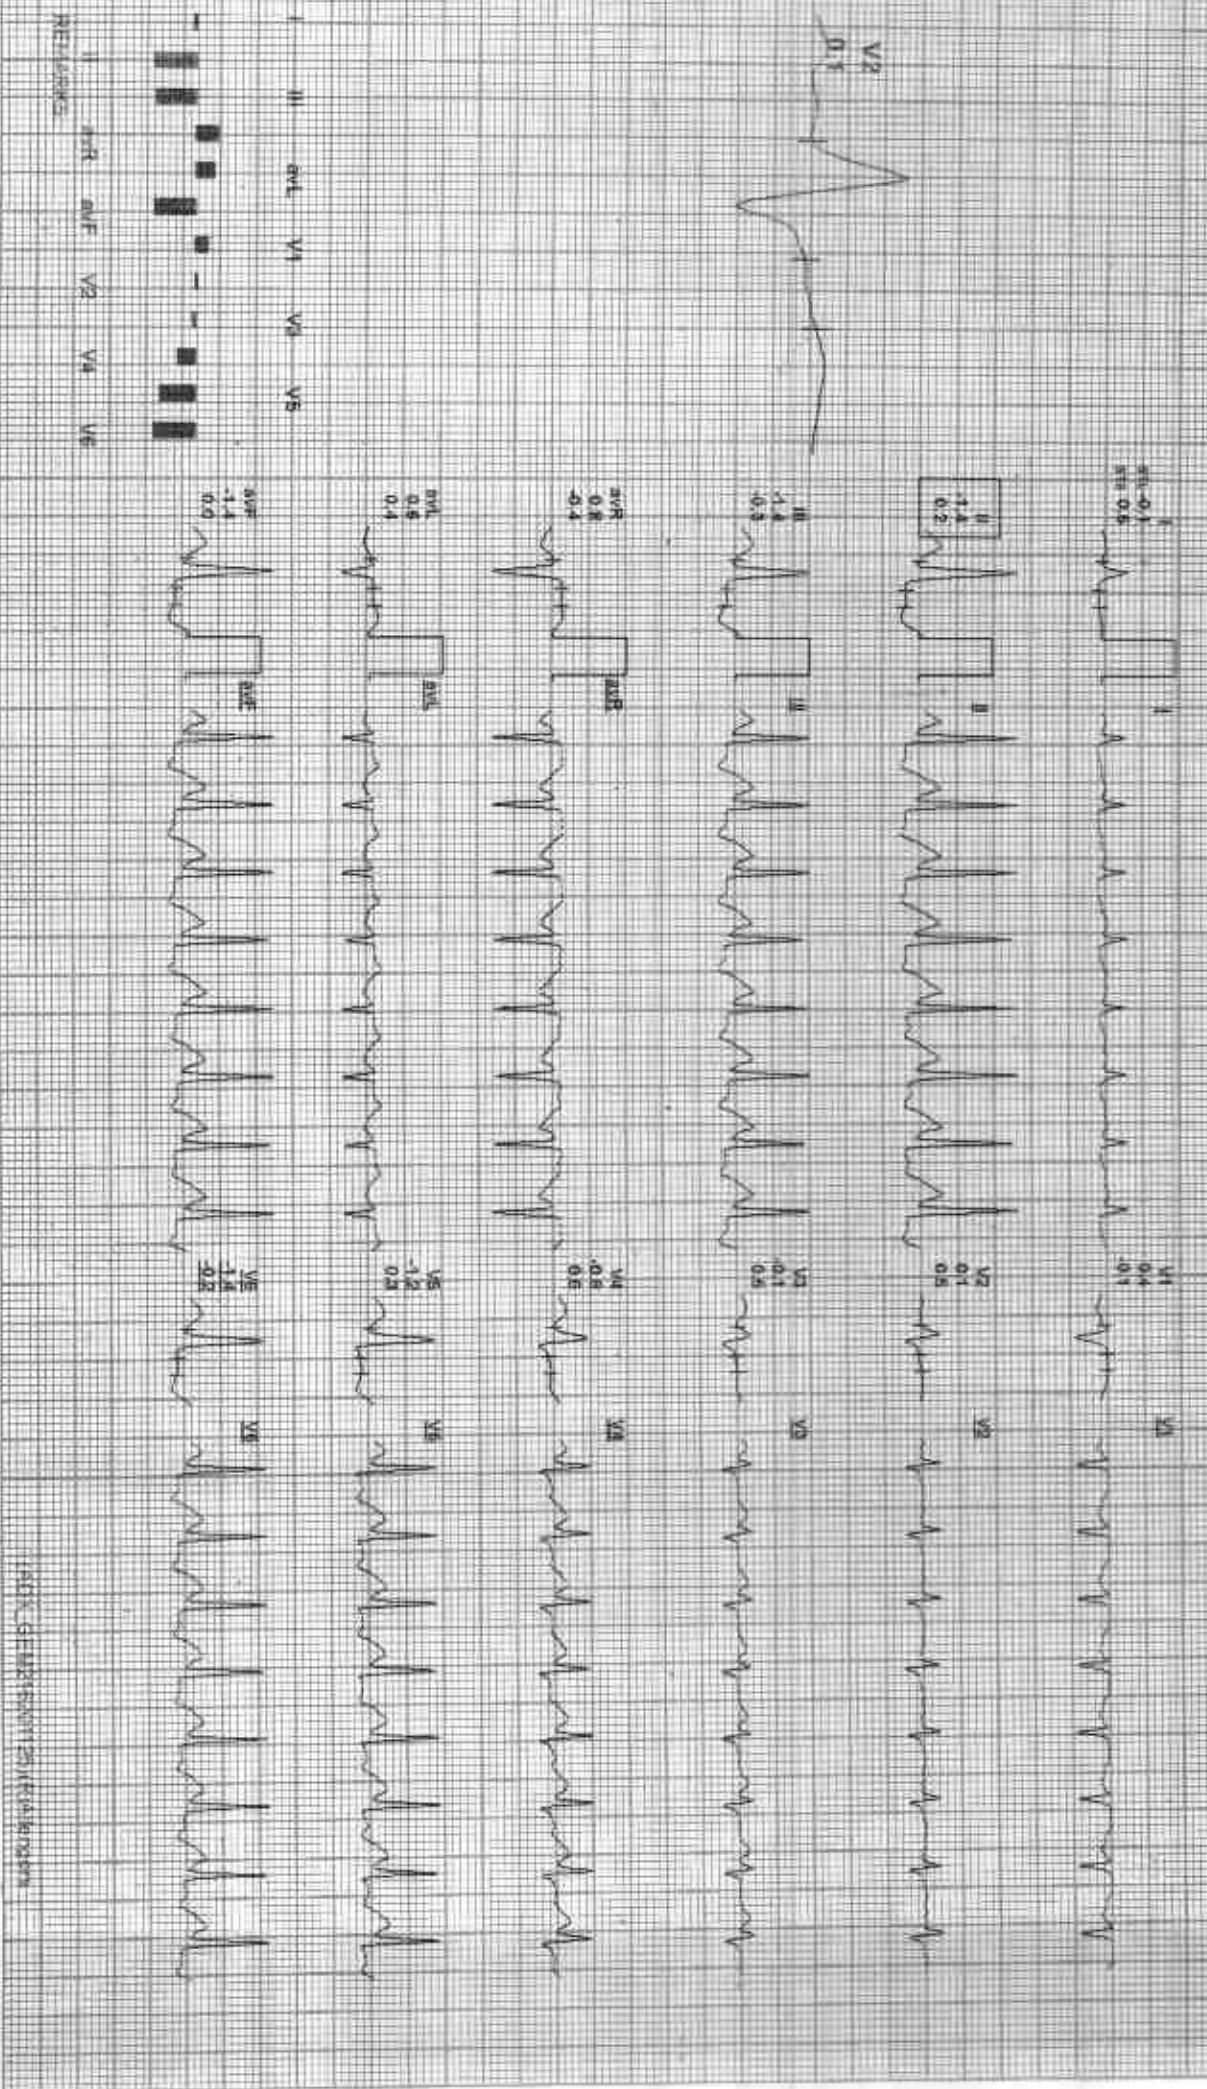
V2
0.1

REMARKS
I II III aVL V1 V3 V5
II aVR aVF V2 V4 V6

I
ST0 -0.1
ST8 0.6

II
-1.4
0.2

III
-1.4
-0.3

aVR
0.8
-0.4

aVL
0.6
0.4

aVF
-1.4
0.0

I
II
III
aVR
aVL
aVF

V1
0.4
-0.1

V2
0.1
0.5

V3
0.1
0.5

V4
-0.8
0.6

V5
-1.2
0.3

V6
-1.4
-0.2

V1
V2
V3
V4
V5
V6

ADS GEM21500125 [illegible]